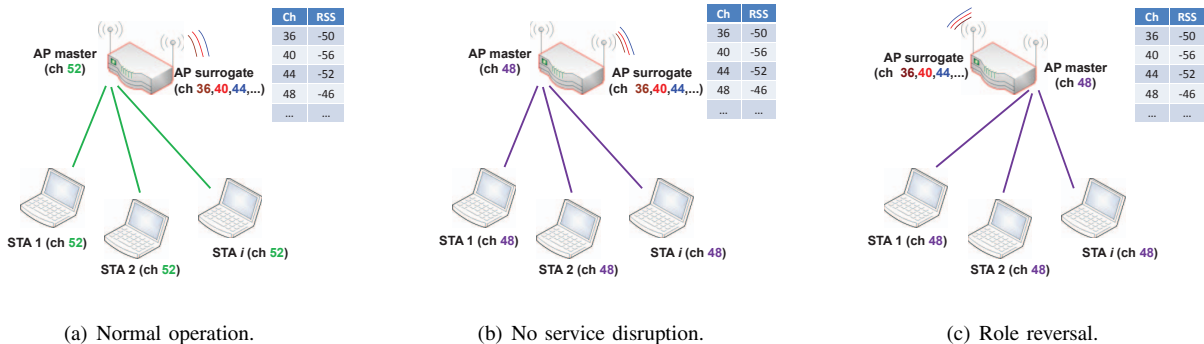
AP master (ch 52)

AP surrogate (ch 36,40,44,...)

| Ch | RSS |
|---|---|
| 36 | -50 |
| 40 | -56 |
| 44 | -52 |
| 48 | -46 |
| ... | ... |

STA 1 (ch 52)

STA 2 (ch 52)

STA *i* (ch 52)

(a) Normal operation.

AP master (ch 48)

AP surrogate (ch 36,40,44,...)

| Ch | RSS |
|---|---|
| 36 | -50 |
| 40 | -56 |
| 44 | -52 |
| 48 | -46 |
| ... | ... |

STA 1 (ch 48)

STA 2 (ch 48)

STA *i* (ch 48)

(b) No service disruption.

AP surrogate (ch 36,40,44,...)

AP master (ch 48)

| Ch | RSS |
|---|---|
| 36 | -50 |
| 40 | -56 |
| 44 | -52 |
| 48 | -46 |
| ... | ... |

STA 1 (ch 48)

STA 2 (ch 48)

STA *i* (ch 48)

(c) Role reversal.